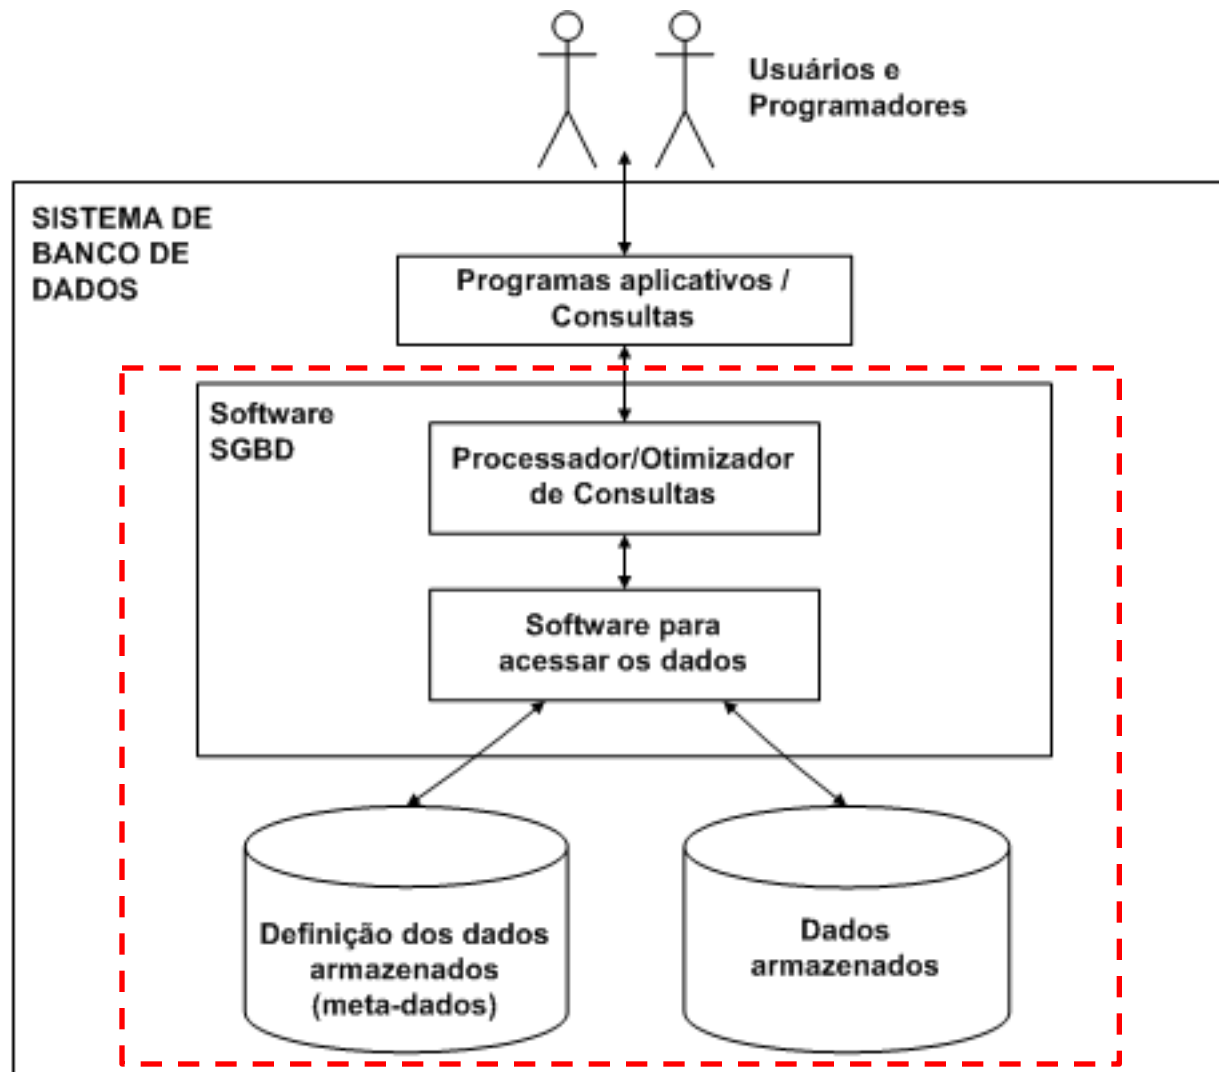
Usuários e Programadores

SISTEMA DE BANCO DE DADOS

Programas aplicativos / Consultas

Software SGBD

Processador/Otimizador de Consultas

Software para acessar os dados

Definição dos dados armazenados (meta-dados)

Dados armazenados